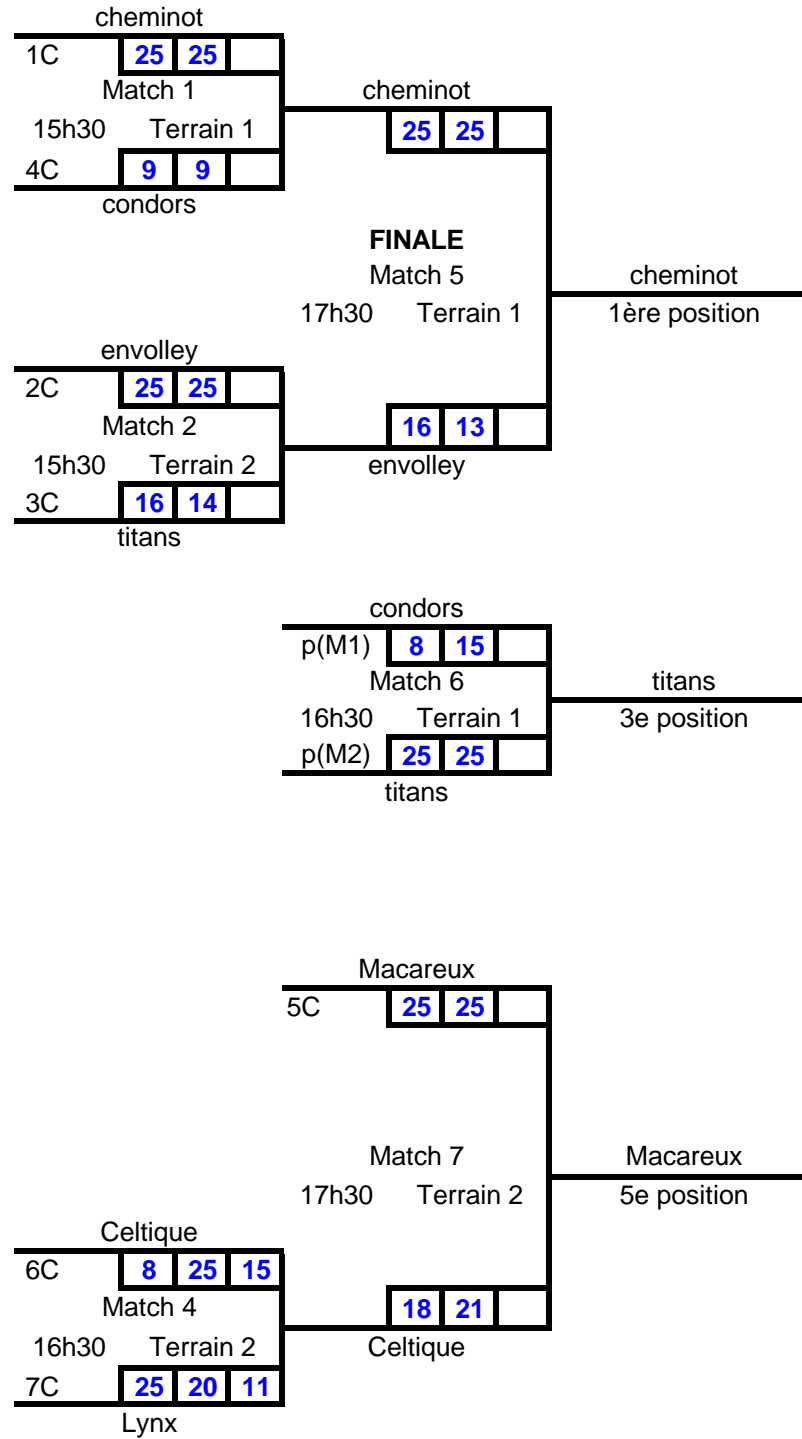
cheminot
1C 25 25
Match 1
15h30 Terrain 1
4C 9 9
condors

cheminot
25 25

FINALE
Match 5
17h30 Terrain 1

cheminot
1ère position

envolley
2C 25 25
Match 2
15h30 Terrain 2
3C 16 14
titans

16 13
envolley

condors
p(M1) 8 15
Match 6
16h30 Terrain 1
p(M2) 25 25
titans

titans
3e position

Macareux
5C 25 25

Match 7
17h30 Terrain 2

Macareux
5e position

Celtique
6C 8 25 15
Match 4
16h30 Terrain 2
7C 25 20 11
Lynx

18 21
Celtique